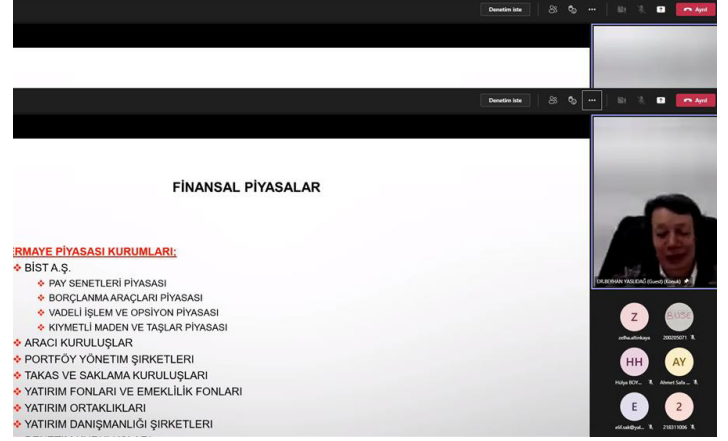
Denetim iste ··· Ayrıl

Denetim iste ··· Ayrıl

FİNANSAL PİYASALAR

ERMAYE PİYASASI KURUMLARI:

BİST A.Ş.

PAY SENETLERİ PİYASASI

BORÇLANMA ARAÇLARI PİYASASI

VADELİ İŞLEM VE OPSİYON PİYASASI

KIYMETLİ MADEN VE TAŞLAR PİYASASI

ARACI KURULUŞLAR

PORTFÖY YÖNETİM ŞİRKETLERİ

TAKAS VE SAKLAMA KURULUŞLARI

YATIRIM FONLARI VE EMEKLİLİK FONLARI

YATIRIM ORTAKLIKLARI

YATIRIM DANIŞMANLIĞI ŞİRKETLERİ

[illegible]

ERBURHAN YASLIDAĞ (Guest) (Konuk)

Z zelha.altinkaya

BUSE 200205071

HH Hülya BOY...

AY Ahmet Safa ...

E elif.sak@yal...

2 218311006